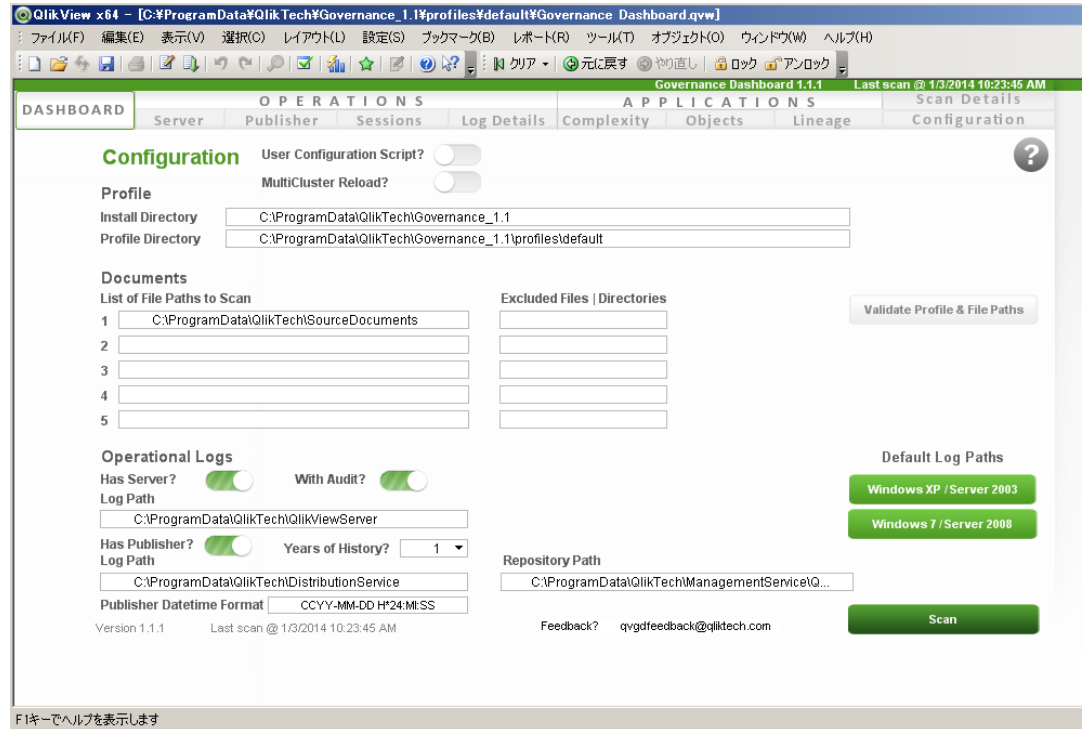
QlikView x64 - [C:¥ProgramData¥QlikTech¥Governance_1.1¥profiles¥default¥Governance Dashboard.qvw]

ファイル(F) 編集(E) 表示(V) 選択(C) レイアウト(L) 設定(S) ブックマーク(B) レポート(R) ツール(T) オブジェクト(O) ウィンドウ(W) ヘルプ(H)

クリア 元に戻す やり直し ロック アンロック

Governance Dashboard 1.1.1 Last scan @ 1/3/2014 10:23:45 AM

DASHBOARD

OPERATIONS
Server Publisher Sessions Log Details

APPLICATIONS
Complexity Objects Lineage

Scan Details
Configuration

Configuration

User Configuration Script?

MultiCluster Reload?

Profile

Install Directory C:\ProgramData\QlikTech\Governance_1.1

Profile Directory C:\ProgramData\QlikTech\Governance_1.1\profiles\default

Documents

List of File Paths to Scan

Excluded Files | Directories

Validate Profile & File Paths

1 C:\ProgramData\QlikTech\SourceDocuments
2
3
4
5

Operational Logs

Has Server? With Audit?

Log Path

C:\ProgramData\QlikTech\QlikViewServer

Has Publisher? Years of History? 1

Log Path

C:\ProgramData\QlikTech\DistributionService

Repository Path

C:\ProgramData\QlikTech\ManagementService\Q...

Publisher Datetime Format CCYY-MM-DD H*24:MI:SS

Default Log Paths

Windows XP / Server 2003

Windows 7 / Server 2008

Scan

Version 1.1.1 Last scan @ 1/3/2014 10:23:45 AM

Feedback? qvgdfeedback@qliktech.com

F1キーでヘルプを表示します